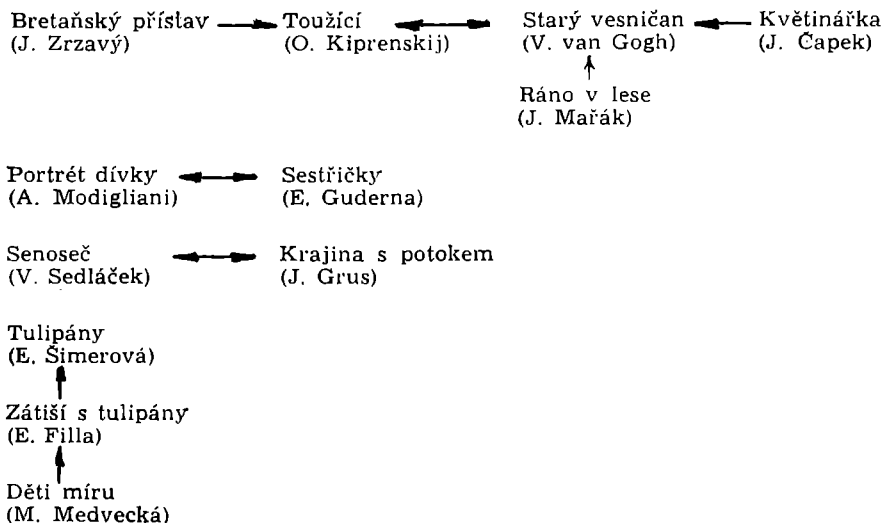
Bretaňský přístav
(J. Zrzavý)

Toužící
(O. Kiprenskij)

Starý vesničan
(V. van Gogh)

Květinářka
(J. Čapek)

Ráno v lese
(J. Mařák)

Portrét dívky
(A. Modigliani)

Sestřičky
(E. Guderna)

Senoseč
(V. Sedláček)

Krajina s potokem
(J. Grus)

Tulipány
(E. Šimerová)

Zátiší s tulipány
(E. Filla)

Děti míru
(M. Medvecká)